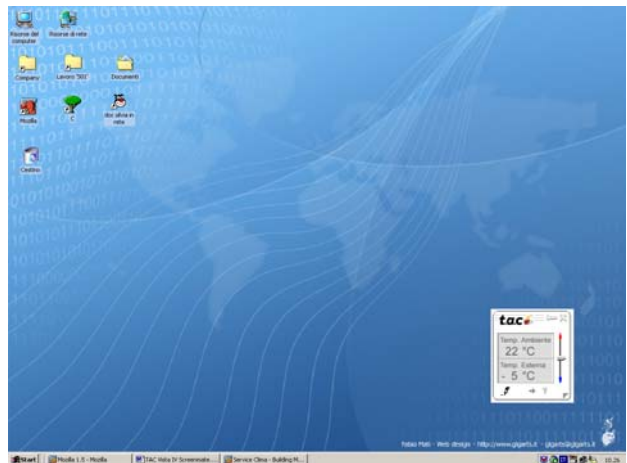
Risorse del computer

Risorse di rete

Company

Lavoro '002'

Documenti

Mozilla

C

doc silvia in rete

Cestino

tac

Temp. Ambiente
22 °C

Temp. Esterna
- 5 °C

Tobia Mati · Web design · http://www.gigarts.it · gigarts@gigarts.it

Start

Mozilla 1.5 - Mozilla

TAC Vista IV Screenmate...

Service Clima - Building M...

10.26